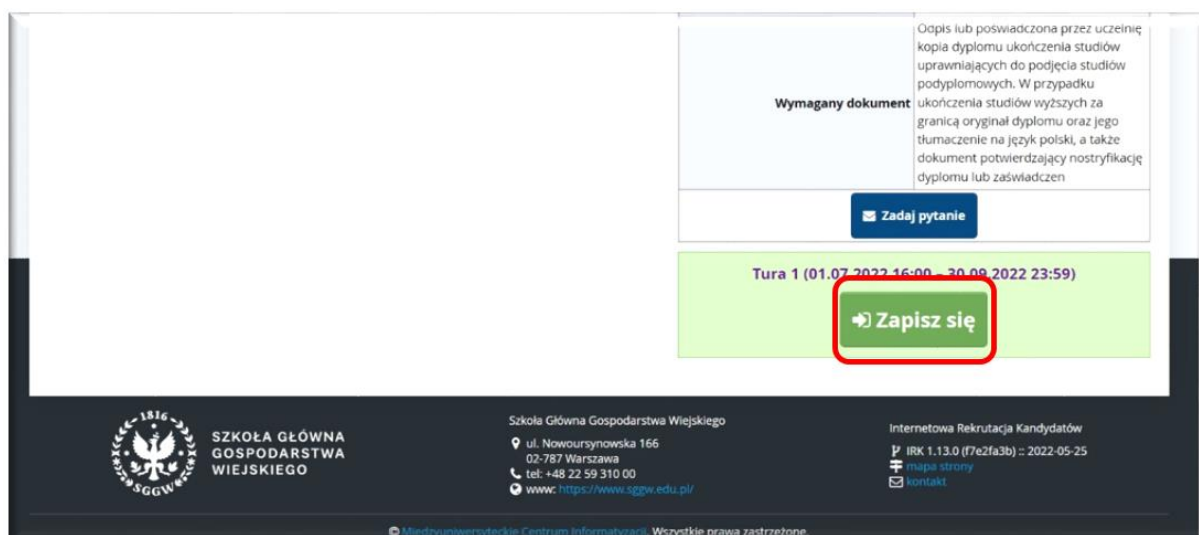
| Wymagany dokument | Odpis lub poświadczona przez uczelnię kopia dyplomu ukończenia studiów uprawniających do podjęcia studiów podyplomowych. W przypadku ukończenia studiów wyższych za granicą oryginał dyplomu oraz jego tłumaczenie na język polski, a także dokument potwierdzający nostryfikację dyplomu lub zaświadczen |
|---|---|

Zadaj pytanie

Tura 1 (01.07.2022 16:00 – 30.09.2022 23:59)

Zapisz się

1816
SGGW
SZKOŁA GŁÓWNA GOSPODARSTWA WIEJSKIEGO

Szkoła Główna Gospodarstwa Wiejskiego
ul. Nowoursynowska 166
02-787 Warszawa
tel: +48 22 59 310 00
www: https://www.sggw.edu.pl/

Internetowa Rekrutacja Kandydatów
IRK 1.13.0 (f7e2fa3b) :: 2022-05-25
mapa strony
kontakt

© Międzyuniwersyteckie Centrum Informatyzacji. Wszystkie prawa zastrzeżone.